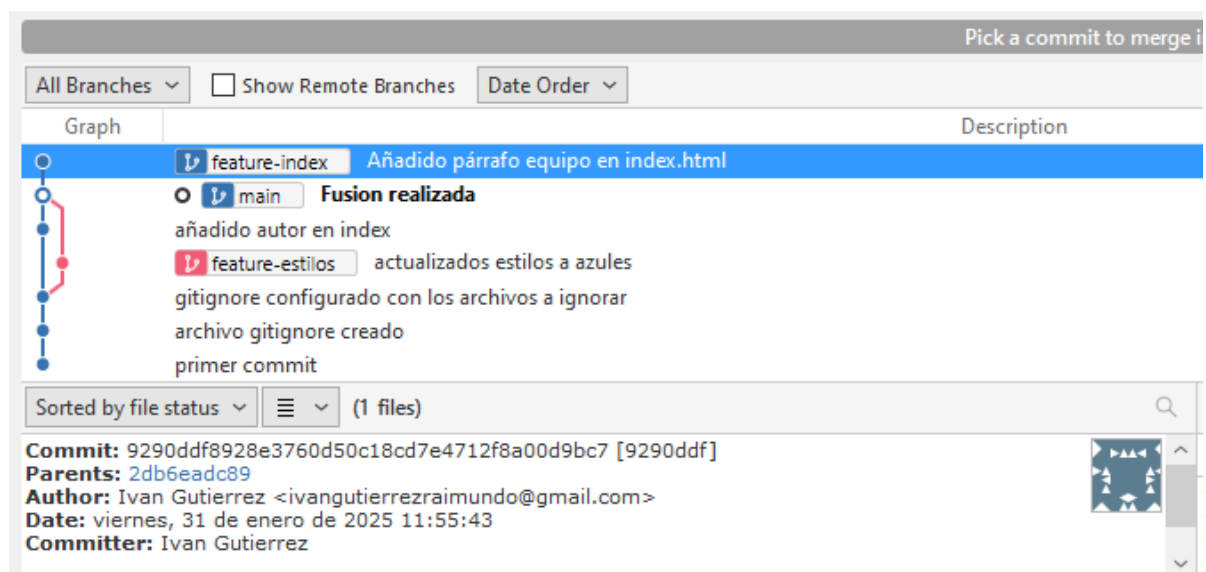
Pick a commit to merge i

All Branches
Show Remote Branches
Date Order

Graph
Description

feature-index Añadido párrafo equipo en index.html
main Fusion realizada
añadido autor en index
feature-estilos actualizados estilos a azules
gitignore configurado con los archivos a ignorar
archivo gitignore creado
primer commit

Sorted by file status
(1 files)

Commit: 9290ddf8928e3760d50c18cd7e4712f8a00d9bc7 [9290ddf]
Parents: 2db6eadc89
Author: Ivan Gutierrez <ivangutierrezraimundo@gmail.com>
Date: viernes, 31 de enero de 2025 11:55:43
Committer: Ivan Gutierrez